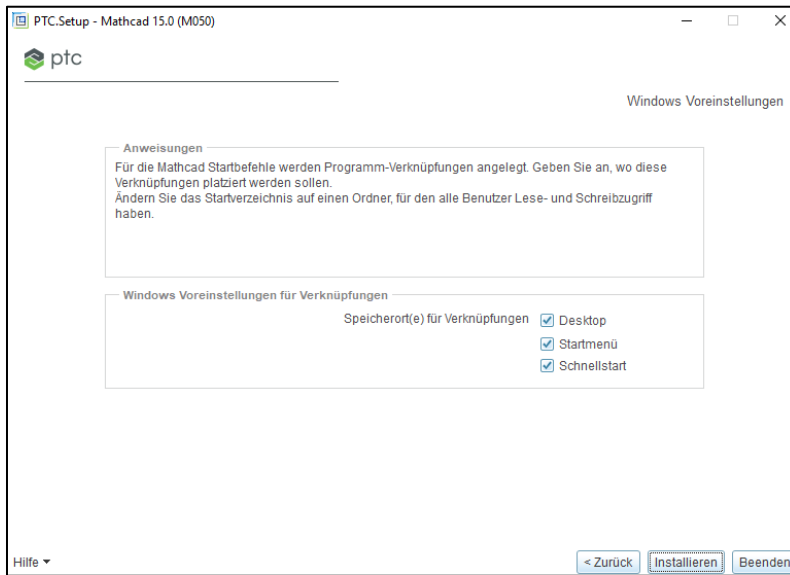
PTC.Setup - Mathcad 15.0 (M050)

ptc

Windows Voreinstellungen

Anweisungen

Für die Mathcad Startbefehle werden Programm-Verknüpfungen angelegt. Geben Sie an, wo diese Verknüpfungen platziert werden sollen.
Ändern Sie das Startverzeichnis auf einen Ordner, für den alle Benutzer Lese- und Schreibzugriff haben.

Windows Voreinstellungen für Verknüpfungen

Speicherort(e) für Verknüpfungen
Desktop
Startmenü
Schnellstart

Hilfe

< Zurück
Installieren
Beenden